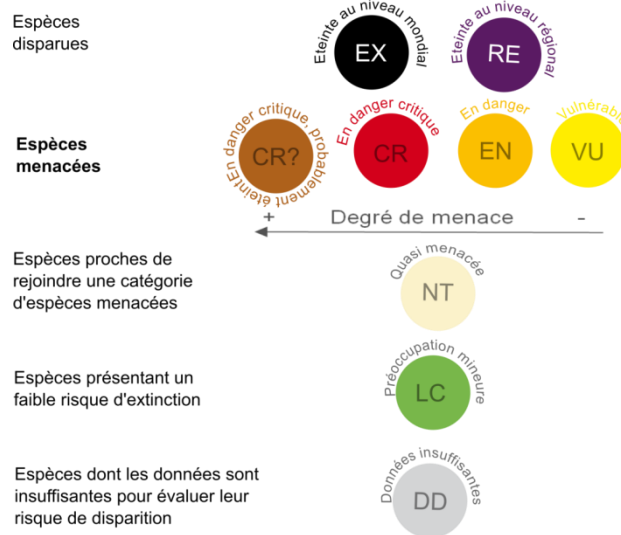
Espèces disparues

Eteinte au niveau mondial
EX

Eteinte au niveau régional
RE

Espèces menacées

En danger critique probablement éteint
CR?

En danger critique
CR

En danger
EN

Vulnérable
VU

+ Degré de menace -

Espèces proches de rejoindre une catégorie d'espèces menacées

Quasi menacée
NT

Espèces présentant un faible risque d'extinction

Préoccupation mineure
LC

Espèces dont les données sont insuffisantes pour évaluer leur risque de disparition

Données insuffisantes
DD